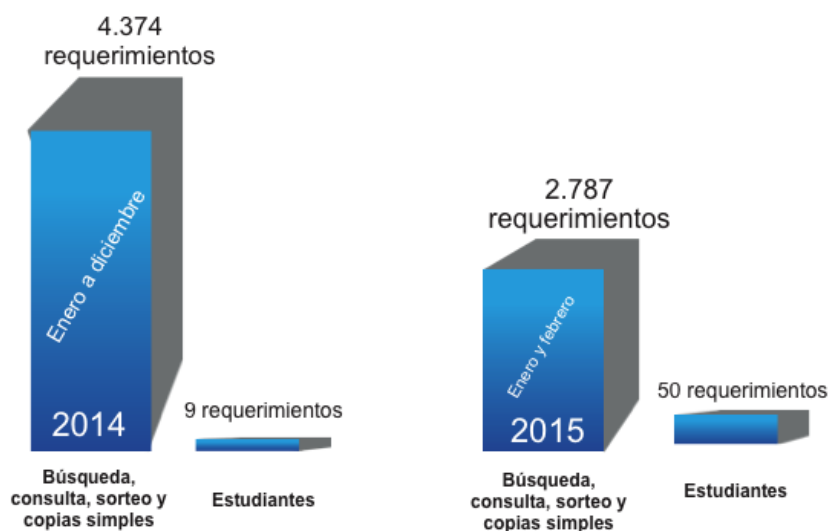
4.374
requerimientos

Enero a diciembre

2014

9 requerimientos

Búsqueda, consulta, sorteo y copias simples

Estudiantes

2.787
requerimientos

Enero y febrero

2015

50 requerimientos

Búsqueda, consulta, sorteo y copias simples

Estudiantes